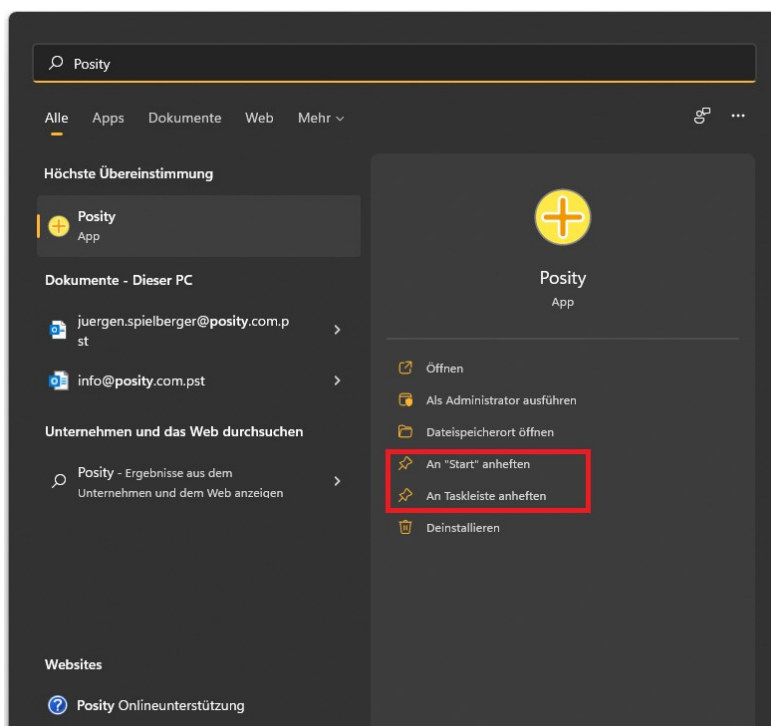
Posity

Alle Apps Dokumente Web Mehr

Höchste Übereinstimmung

Posity
App

Dokumente - Dieser PC

juergen.spielberger@posity.com.pst

info@posity.com.pst

Unternehmen und das Web durchsuchen

Posity - Ergebnisse aus dem Unternehmen und dem Web anzeigen

Websites

Posity Onlineunterstützung

Posity
App

Öffnen

Als Administrator ausführen

Dateispeicherort öffnen

An "Start" anheften

An Taskleiste anheften

Deinstallieren